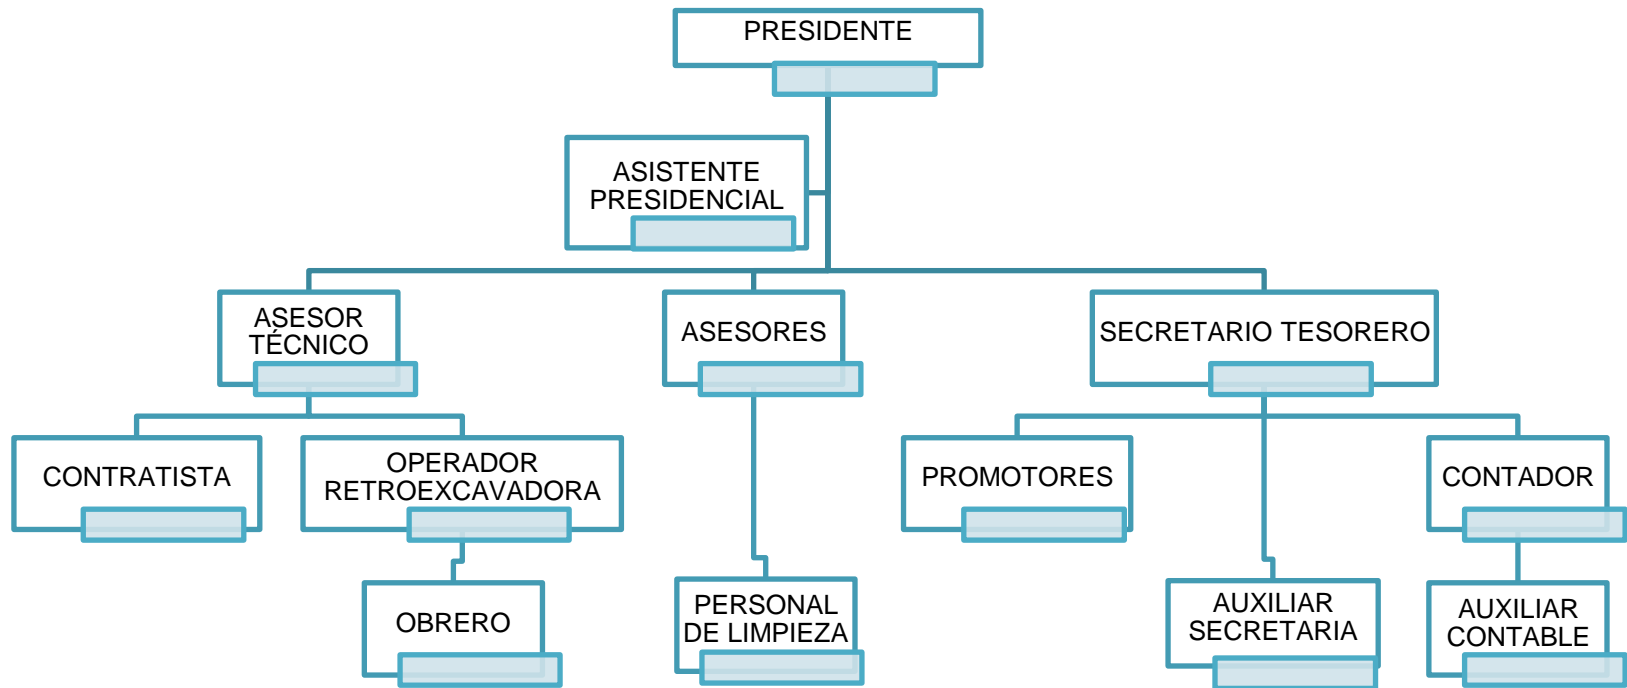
PRESIDENTE

ASISTENTE PRESIDENCIAL

ASESOR TÉCNICO

ASESORES

SECRETARIO TESORERO

CONTRATISTA

OPERADOR RETROEXCAVADORA

PROMOTORES

CONTADOR

OBRERO

PERSONAL DE LIMPIEZA

AUXILIAR SECRETARIA

AUXILIAR CONTABLE